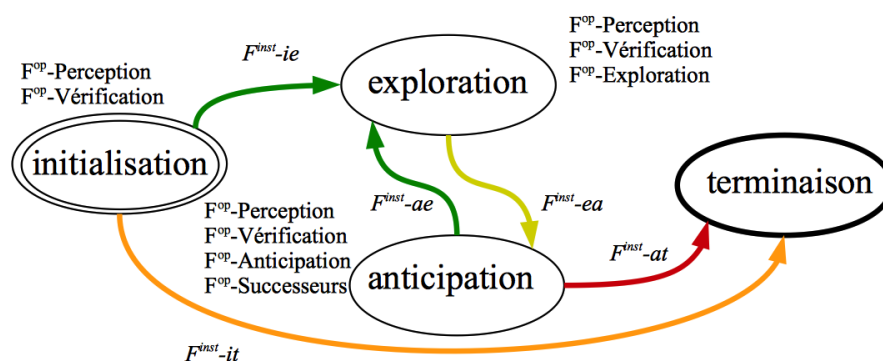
$F^{op}$-Perception
$F^{op}$-Vérification

initialisation

$F^{inst}$-ie

exploration

$F^{op}$-Perception
$F^{op}$-Vérification
$F^{op}$-Exploration

$F^{op}$-Perception
$F^{op}$-Vérification
$F^{op}$-Anticipation
$F^{op}$-Successeurs

$F^{inst}$-ae

$F^{inst}$-ea

anticipation

$F^{inst}$-at

terminaison

$F^{inst}$-it